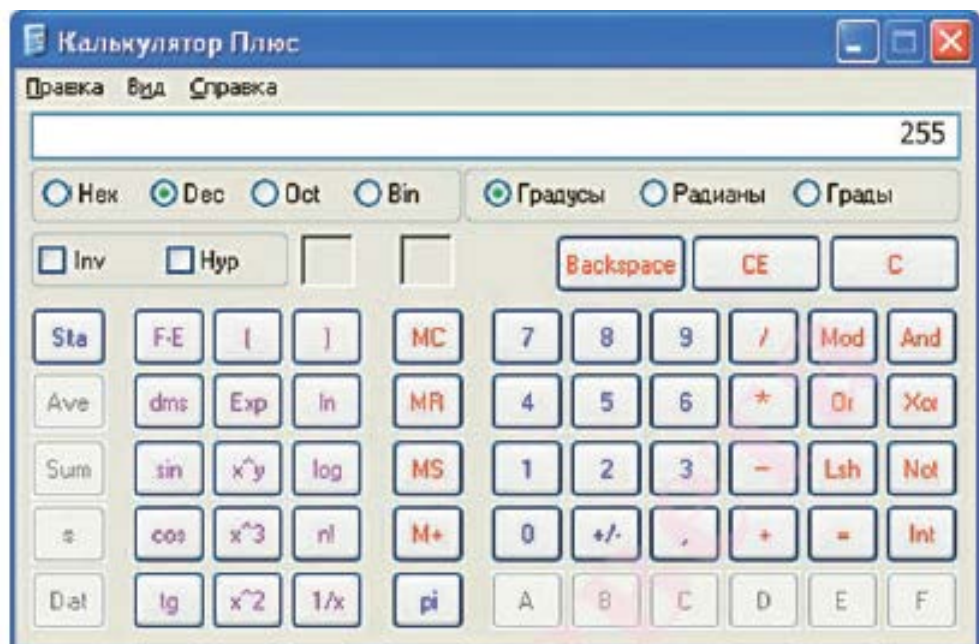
Калькулятор Плюс

Правка Вид Справка

255

Hex Dec Oct Bin

Градусы Радианы Грады

Inv Hyp

Backspace CE C

| Sta | F-E | ( | ) | MC | 7 | 8 | 9 | / | Mod | And |
|---|---|---|---|---|---|---|---|---|---|---|
| Ave | dms | Exp | ln | MR | 4 | 5 | 6 | * | Or | Xor |
| Sum | sin | x^y | log | MS | 1 | 2 | 3 | - | Lsh | Not |
| s | cos | x^3 | n! | M+ | 0 | +/- | , | + | = | Int |
| Dat | tg | x^2 | 1/x | pi | A | B | C | D | E | F |